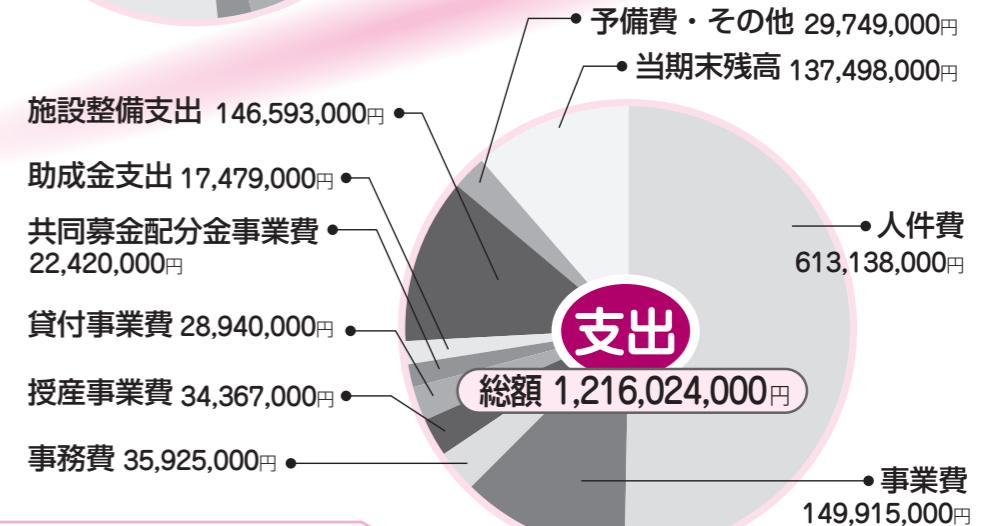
予備費・その他 29,749,000円
当期末残高 137,498,000円
施設整備支出 146,593,000円
助成金支出 17,479,000円
共同募金配分金事業費 22,420,000円
貸付事業費 28,940,000円
授産事業費 34,367,000円
事務費 35,925,000円
人件費 613,138,000円
支出
総額 1,216,024,000円
事業費 149,915,000円